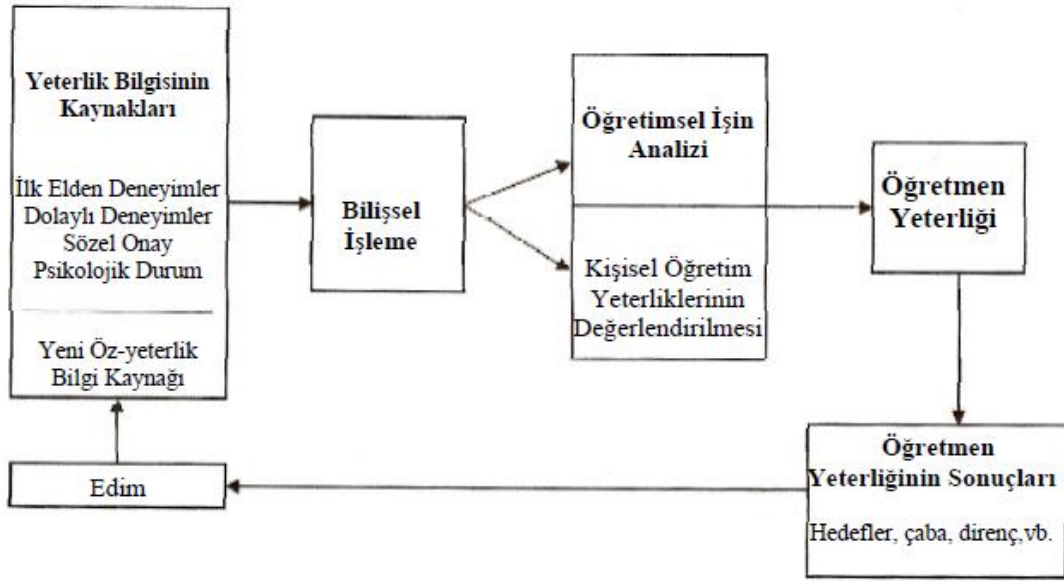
Yeterlik Bilgisinin Kaynakları

İlk Elden Deneyimler
Dolaylı Deneyimler
Sözel Onay
Psikolojik Durum

Yeni Öz-yeterlik Bilgi Kaynağı

Bilişsel İşleme

Öğretimsel İşin Analizi

Kişisel Öğretim Yeterliklerinin Değerlendirilmesi

Öğretmen Yeterliği

Öğretmen Yeterliğinin Sonuçları

Hedefler, çaba, direnç,vb.

Edim